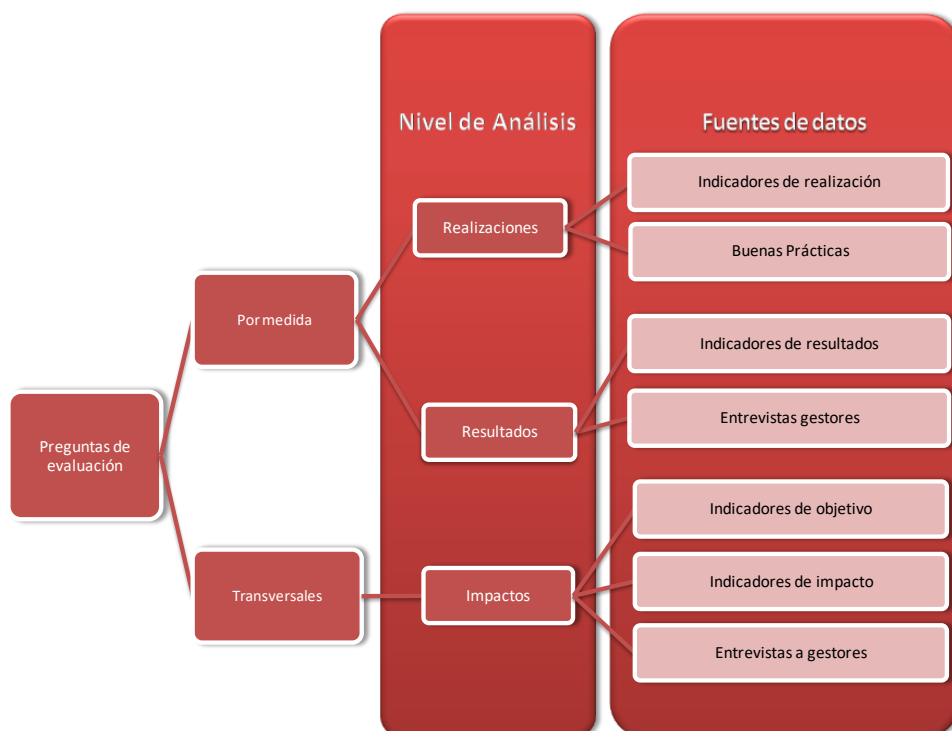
Nivel de Análisis

Fuentes de datos

Preguntas de evaluación

Por medida

Transversales

Realizaciones

Resultados

Impactos

Indicadores de realización

Buenas Prácticas

Indicadores de resultados

Entrevistas gestores

Indicadores de objetivo

Indicadores de impacto

Entrevistas a gestores